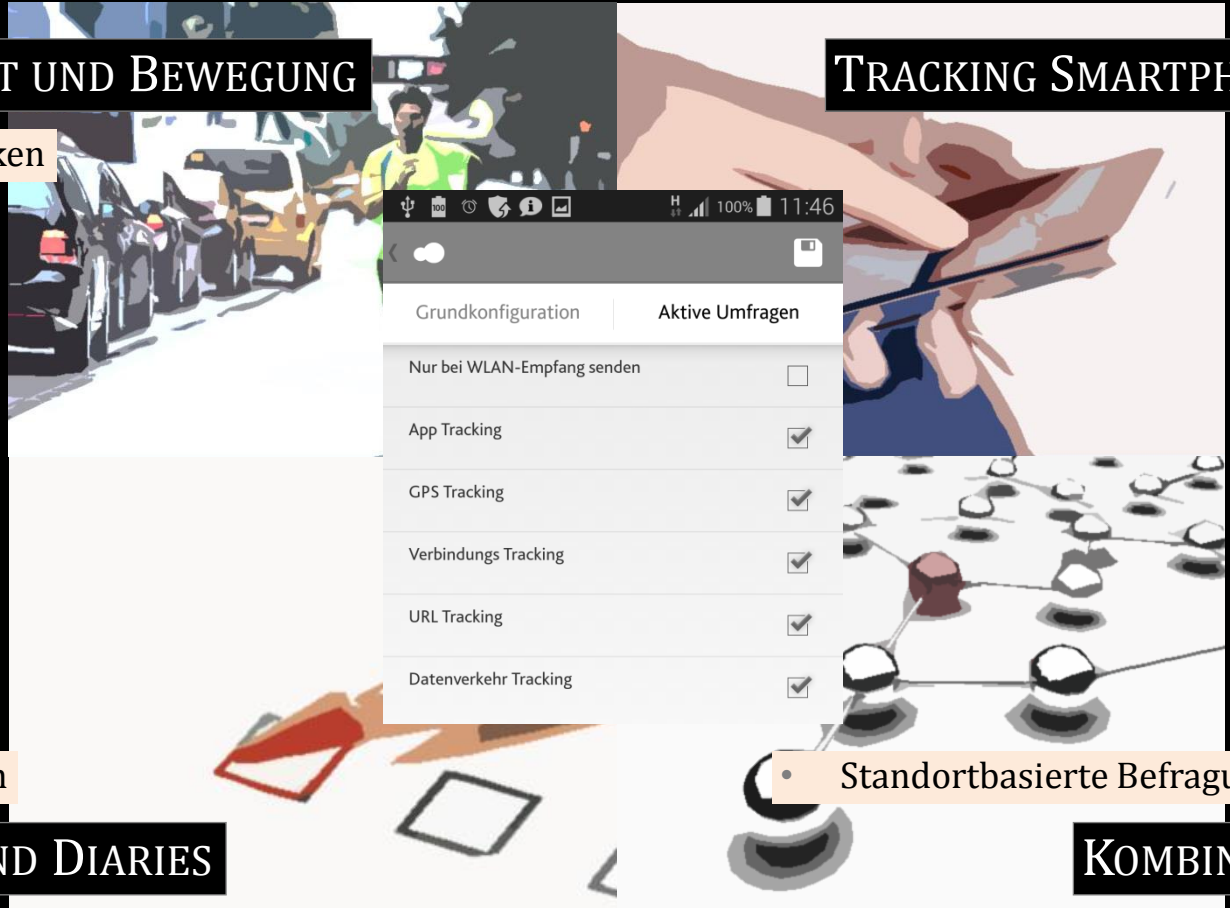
T UND BEWEGUNG

ken

TRACKING SMARTPH

100% 11:46

Grundkonfiguration

Aktive Umfragen

Nur bei WLAN-Empfang senden

App Tracking

GPS Tracking

Verbindungs Tracking

URL Tracking

Datenverkehr Tracking

n

• Standortbasierte Befragu

ND DIARIES

KOMBIN